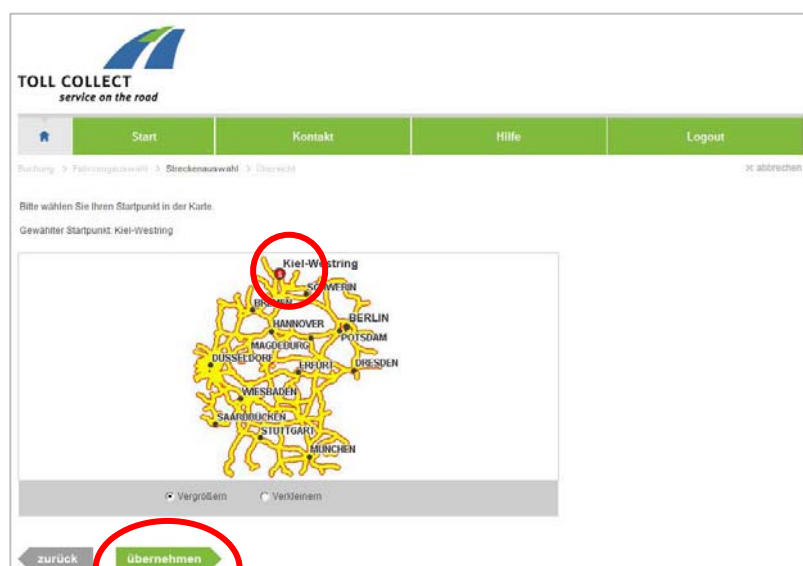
TOLL COLLECT
service on the road

Start | Kontakt | Hilfe | Logout

Buchung > Fahrzeugauswahl > Streckenauswahl > Übersicht

✕ abbrechen

Bitte wählen Sie Ihren Startpunkt in der Karte.

Gewählter Startpunkt: Kiel-Westring

Kiel-Westring
SCHWERIN
BREMEN
HANNOVER
BERLIN
POTSDAM
MAGDEBURG
DÜSSELDORF
ERFURT
DRESDEN
WIESBADEN
SAARBRÜCKEN
STUTTGART
MÜNCHEN

Vergrößern
Verkleinern

zurück
übernehmen